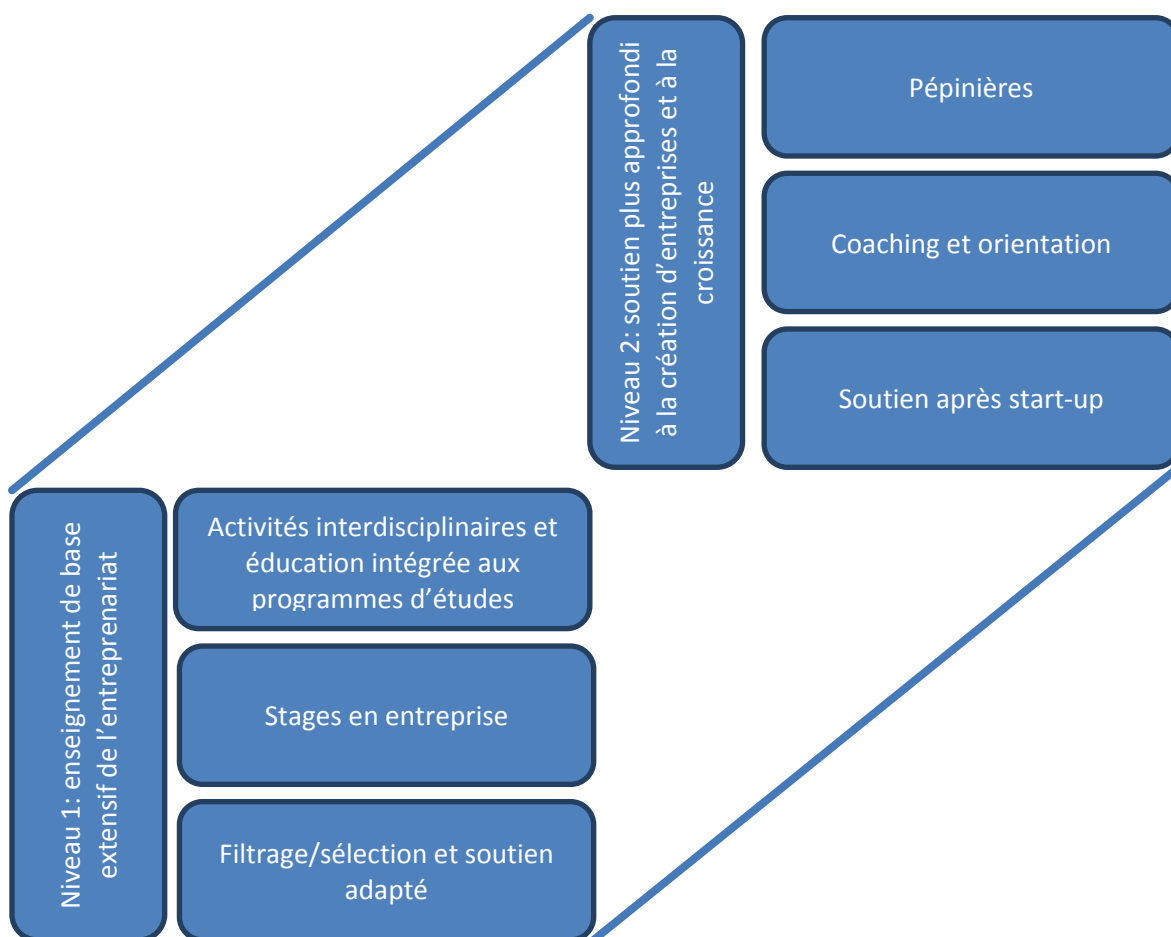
Niveau 2: soutien plus approfondi à la création d'entreprises et à la croissance

Pépinières

Coaching et orientation

Soutien après start-up

Niveau 1: enseignement de base extensif de l'entreprenariat

Activités interdisciplinaires et éducation intégrée aux programmes d'études

Stages en entreprise

Filtrage/sélection et soutien adapté